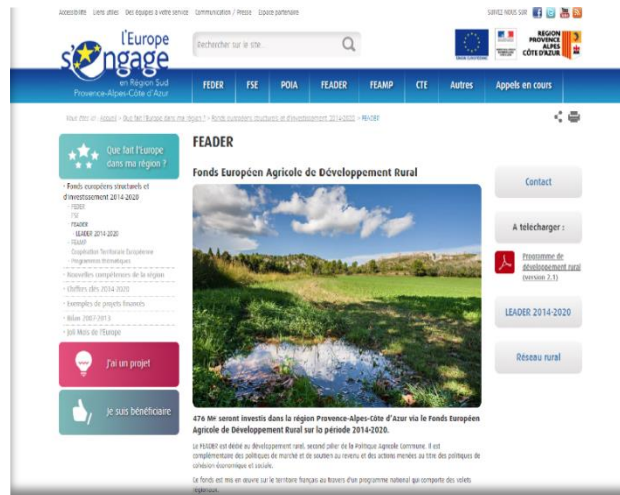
Accessibilité Liens utiles Des équipes à votre service Communication / Presse Espace partenaire

SUIVEZ NOUS SUR

l'Europe s'engage en Région Sud Provence-Alpes-Côte d'Azur

Rechercher sur le site...

REGION PROVENCE ALPES CÔTE D'AZUR

FEDER FSE POIA FEADER FEAMP CTE Autres Appels en cours

Vous êtes ici : Accueil > Que fait l'Europe dans ma région ? > Fonds européens structurels et d'investissement 2014-2020 > FEADER

Que fait l'Europe dans ma région ?

- Fonds européens structurels et d'investissement 2014-2020
FEDER
FSE
FEADER
LEADER 2014-2020
FEAMP
Coopération Territoriale Européenne
Programmes thématiques

Nouvelles compétences de la région
Chiffres clés 2014-2020
Exemples de projets financés
Bilan 2007-2013
Joli Mois de l'Europe

J'ai un projet

Je suis bénéficiaire

FEADER

Fonds Européen Agricole de Développement Rural

476 M€ seront investis dans la région Provence-Alpes-Côte d'Azur via le Fonds Européen Agricole de Développement Rural sur la période 2014-2020.

Le FEADER est dédié au développement rural, second pilier de la Politique Agricole Commune. Il est complémentaire des politiques de marché et de soutien au revenu et des actions menées au titre des politiques de cohésion économique et sociale.

Le fonds est mis en œuvre sur le territoire français au travers d'un programme national qui comporte des volets régionaux.

Contact

A telecharger :

Programme de développement rural (version 2.1)

LEADER 2014-2020

Réseau rural